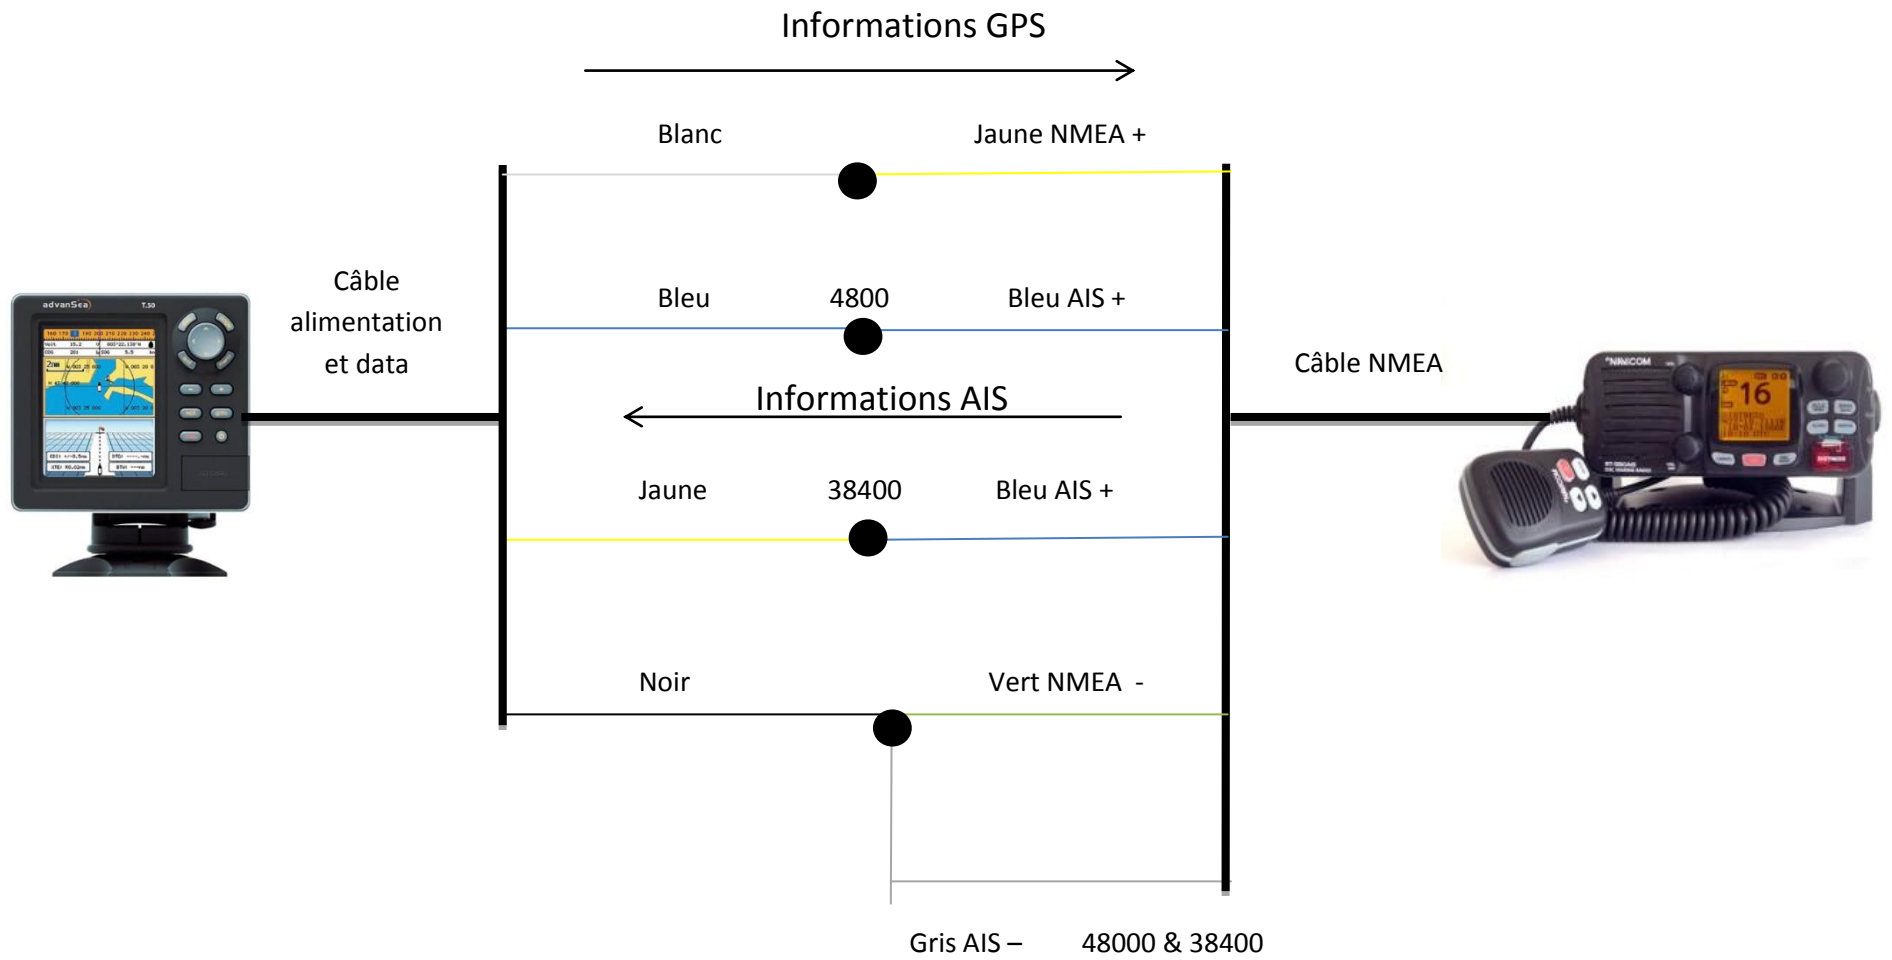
Informations GPS

Blanc

Jaune NMEA +

Câble alimentation et data

Bleu

4800

Bleu AIS +

Câble NMEA

Informations AIS

Jaune

38400

Bleu AIS +

Noir

Vert NMEA -

Gris AIS –

48000 & 38400

advanSea

16